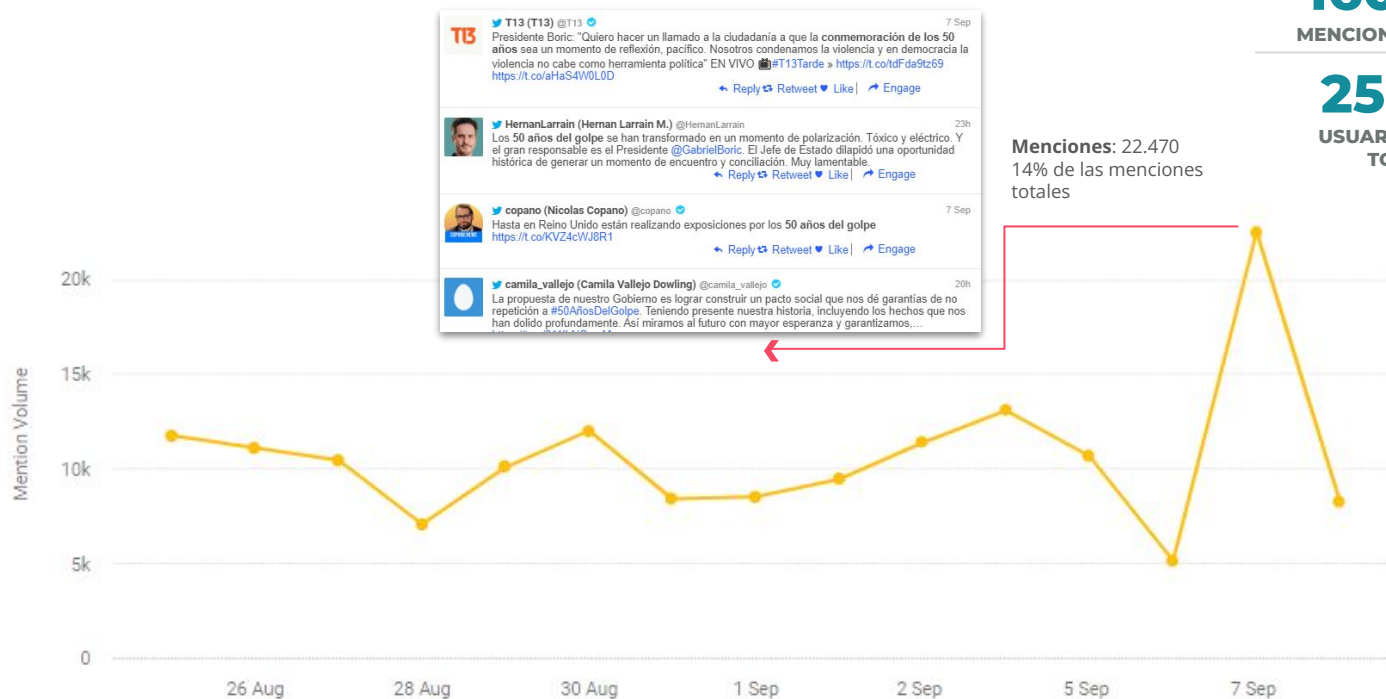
T13 (T13) @T13 7 Sep
Presidente Boric: "Quiero hacer un llamado a la ciudadanía a que la **conmemoración de los 50 años** sea un momento de reflexión, pacífico. Nosotros condenamos la violencia y en democracia la violencia no cabe como herramienta política" EN VIVO #T13Tarde » https://t.co/tdFda9tz69 https://t.co/aHaS4W0L0D
Reply Retweet Like Engage

HernanLarrain (Hernan Larrain M.) @HernanLarrain 23h
Los **50 años del golpe** se han transformado en un momento de polarización. Tóxico y eléctrico. Y el gran responsable es el Presidente @GabrielBoric. El Jefe de Estado dilapidó una oportunidad histórica de generar un momento de encuentro y conciliación. Muy lamentable.
Reply Retweet Like Engage

copano (Nicolas Copano) @copano 7 Sep
Hasta en Reino Unido están realizando exposiciones por los **50 años del golpe** https://t.co/KVZ4cWJ8R1
Reply Retweet Like Engage

camila_vallejo (Camila Vallejo Dowling) @camila_vallejo 20h
La propuesta de nuestro Gobierno es lograr construir un pacto social que nos dé garantías de no repetición a #50AñosDelGolpe. Teniendo presente nuestra historia, incluyendo los hechos que nos han dolido profundamente. Así miramos al futuro con mayor esperanza y garantizamos,...

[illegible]
MENCION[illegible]
25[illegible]
USUAR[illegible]
TO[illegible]

**Menciones**: 22.470
14% de las menciones totales

Mention Volume
20k
15k
10k
5k
0
26 Aug
28 Aug
30 Aug
1 Sep
2 Sep
5 Sep
7 Sep